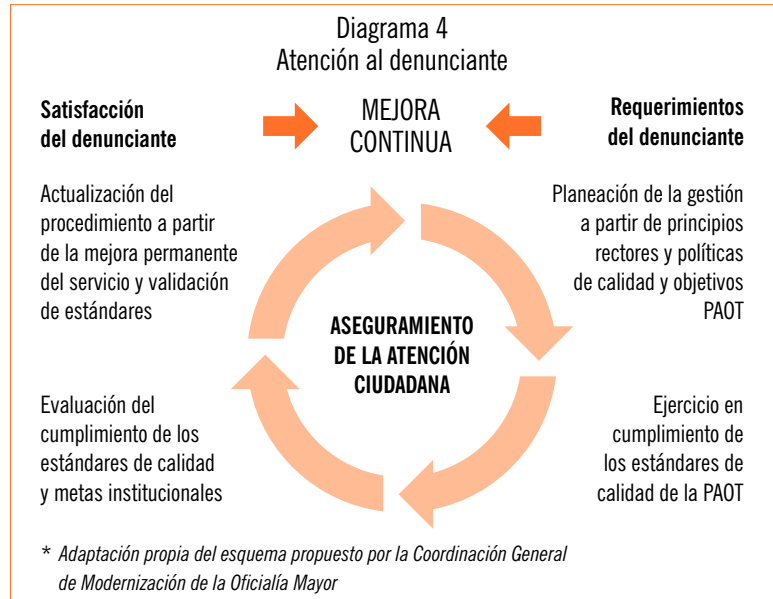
Diagrama 4
Atención al denunciante

Satisfacción del denunciante

MEJORA CONTINUA

Requerimientos del denunciante

Actualización del procedimiento a partir de la mejora permanente del servicio y validación de estándares

Planeación de la gestión a partir de principios rectores y políticas de calidad y objetivos PAOT

ASEGURAMIENTO DE LA ATENCIÓN CIUDADANA

Evaluación del cumplimiento de los estándares de calidad y metas institucionales

Ejercicio en cumplimiento de los estándares de calidad de la PAOT

* Adaptación propia del esquema propuesto por la Coordinación General de Modernización de la Oficialía Mayor